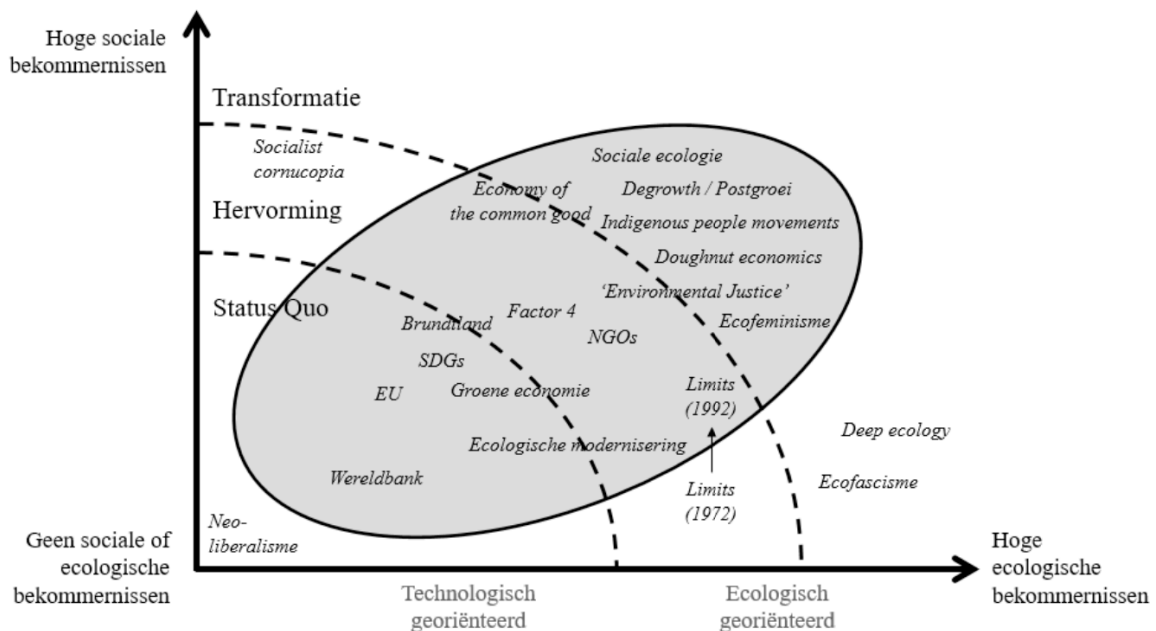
Hoge sociale bekommernissen

Transformatie

Socialist cornucopia

Hervorming

Status Quo

Sociale ecologie

Economy of the common good

Degrowth / Postgroei

Indigenous people movements

Doughnut economics

'Environmental Justice'

Ecofeminisme

Factor 4

Brundtland

NGOs

SDGs

EU

Groene economie

Limits (1992)

Ecologische modernisering

Deep ecology

Wereldbank

Limits (1972)

Ecofascisme

Neo-liberalisme

Geen sociale of ecologische bekommernissen

Technologisch georiënteerd

Ecologisch georiënteerd

Hoge ecologische bekommernissen